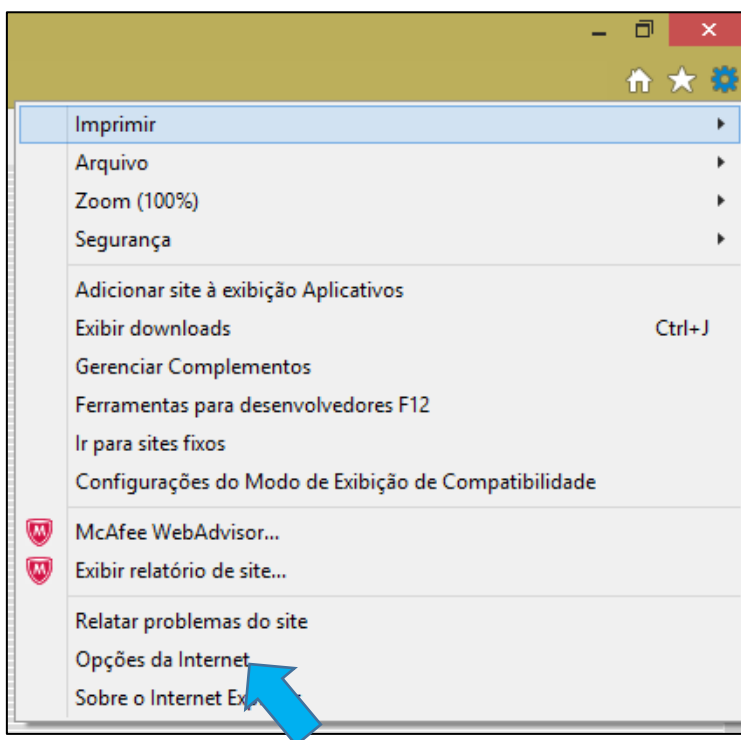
Imprimir
Arquivo
Zoom (100%)
Segurança

Adicionar site à exibição Aplicativos
Exibir downloads Ctrl+J
Gerenciar Complementos
Ferramentas para desenvolvedores F12
Ir para sites fixos
Configurações do Modo de Exibição de Compatibilidade

McAfee WebAdvisor...
Exibir relatório de site...

Relatar problemas do site
Opções da Internet
Sobre o Internet Ex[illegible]